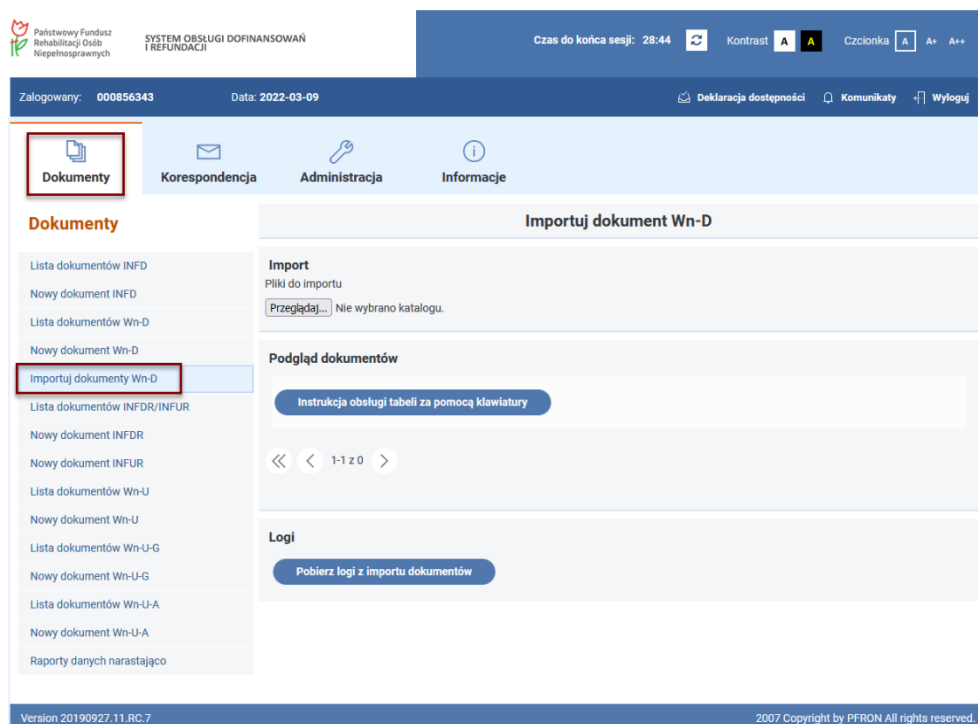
Państwowy Fundusz Rehabilitacji Osób Niepełnosprawnych

SYSTEM OBSŁUGI DOFINANSOWAŃ I REFUNDACJI

Czas do końca sesji: 28:44

Kontrast A A

Czcionka A A+ A++

Zalogowany: 000856343

Data: 2022-03-09

Deklaracja dostępności

Komunikaty

Wyloguj

Dokumenty

Korespondencja

Administracja

Informacje

Dokumenty

Lista dokumentów INFD

Nowy dokument INFD

Lista dokumentów Wn-D

Nowy dokument Wn-D

Importuj dokumenty Wn-D

Lista dokumentów INFDR/INFUR

Nowy dokument INFDR

Nowy dokument INFUR

Lista dokumentów Wn-U

Nowy dokument Wn-U

Lista dokumentów Wn-U-G

Nowy dokument Wn-U-G

Lista dokumentów Wn-U-A

Nowy dokument Wn-U-A

Raporty danych narastająco

Importuj dokument Wn-D

Import

Pliki do importu

Przeglądaj... Nie wybrano katalogu.

Podgląd dokumentów

Instrukcja obsługi tabeli za pomocą klawiatury

1-1 z 0

Logi

Pobierz logi z importu dokumentów

Version 20190927.11.RC.7

2007 Copyright by PFRON All rights reserved.